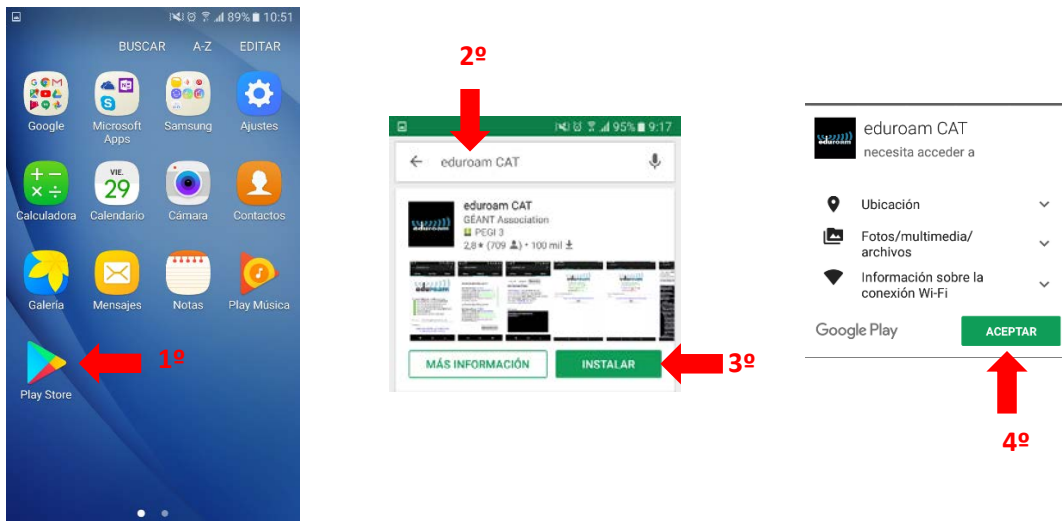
89% 10:51

BUSCAR A-Z EDITAR

Google
Microsoft Apps
Samsung
Ajustes

VIE. 29
Calculadora
Calendario
Cámara
Contactos

Galería
Mensajes
Notas
Play Música

Play Store

1º

2º

95% 9:17

eduroam CAT

eduroam CAT
GÉANT Association
PEGI 3
2,8 ★ (709) • 100 mil

MÁS INFORMACIÓN
INSTALAR

3º

eduroam CAT
necesita acceder a

Ubicación
Fotos/multimedia/archivos
Información sobre la conexión Wi-Fi

Google Play
ACEPTAR

4º